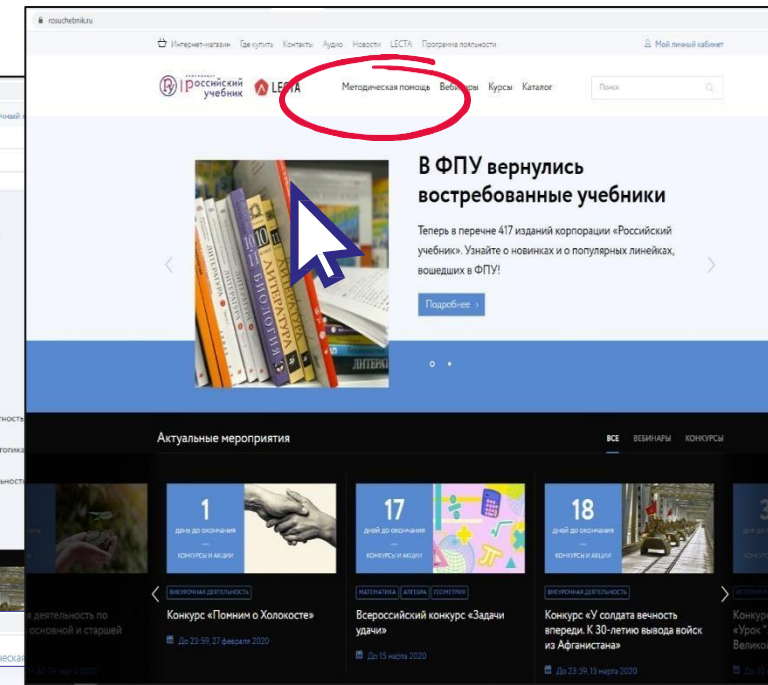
rosuchebnik.ru

Интернет-магазин Где купить Контакты Аудио Новости LECTA Программа лояльности

Мой личный кабинет

корпорация Российский учебник LECTA

Методическая помощь Вебинары Курсы Каталог

Поиск

В ФПУ вернулись востребованные учебники

Теперь в перечне 417 изданий корпорации «Российский учебник». Узнайте о новинках и о популярных линейках, вошедших в ФПУ!

Подробнее ›

Актуальные мероприятия

ВСЕ ВЕБИНАРЫ КОНКУРСЫ

1
ДЕНЬ ДО ОКОНЧАНИЯ
КОНКУРСЫ И АКЦИИ

ВНЕУРОЧНАЯ ДЕЯТЕЛЬНОСТЬ
Конкурс «Помним о Холокосте»
До 23:59, 27 февраля 2020

17
ДНЕЙ ДО ОКОНЧАНИЯ
КОНКУРСЫ И АКЦИИ

МАТЕМАТИКА АЛГЕБРА ГЕОМЕТРИЯ
Всероссийский конкурс «Задачи удачи»
До 15 марта 2020

18
ДНЕЙ ДО ОКОНЧАНИЯ
КОНКУРСЫ И АКЦИИ

ВНЕУРОЧНАЯ ДЕЯТЕЛЬНОСТЬ
Конкурс «У солдата вечность впереди». К 30-летию вывода войск из Афганистана»
До 23:59, 15 марта 2020

я деятельность по основной и старшей

Конкурс «Урок» Велико